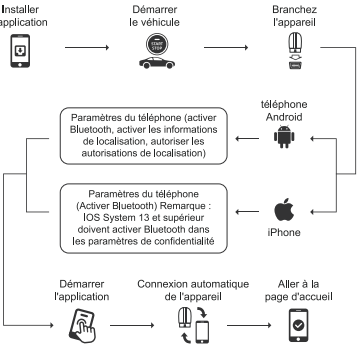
Installer l'application

Démarrer le véhicule

Branchez l'appareil

téléphone Android

Paramètres du téléphone (activer Bluetooth, activer les informations de localisation, autoriser les autorisations de localisation)

Paramètres du téléphone (Activer Bluetooth) Remarque : IOS System 13 et supérieur doivent activer Bluetooth dans les paramètres de confidentialité

iPhone

Démarrer l'application

Connexion automatique de l'appareil

Aller à la page d'accueil